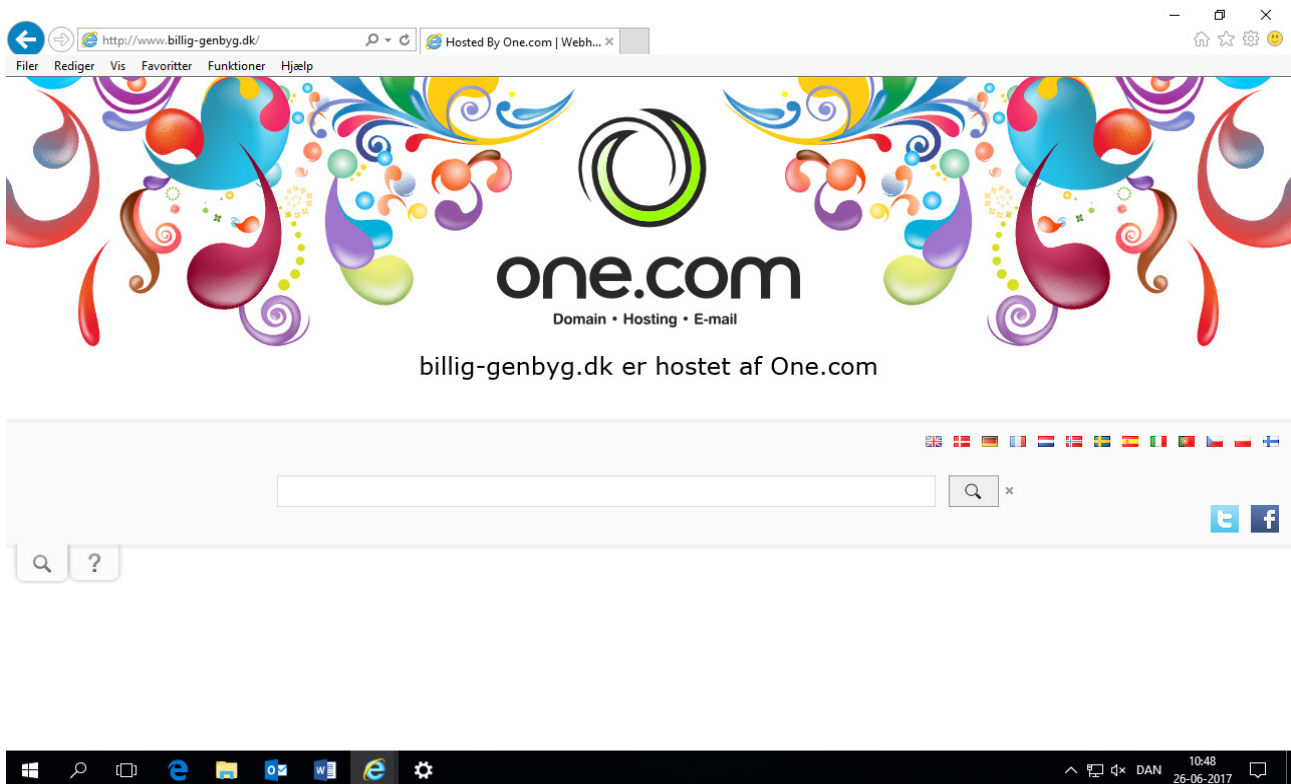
http://www.billig-genbyg.dk/

Hosted By One.com | Webh...

Filer Rediger Vis Favoritter Funktioner Hjælp

one.com

Domain • Hosting • E-mail

billig-genbyg.dk er hostet af One.com

?

DAN

10:48
26-06-2017